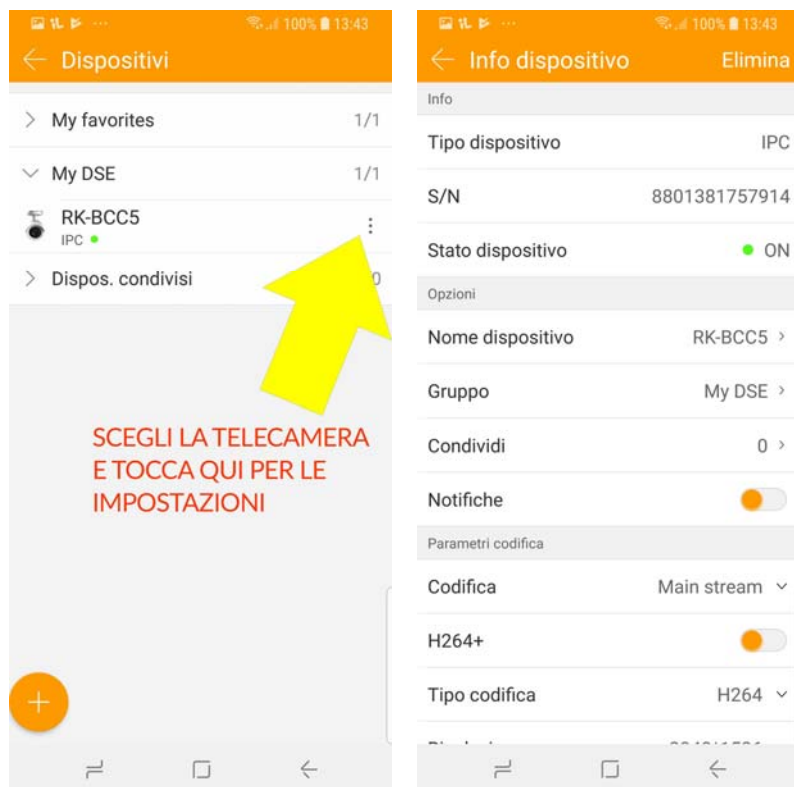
100% 13:43

Dispositivi

My favorites 1/1

My DSE 1/1

RK-BCC5
IPC

Dispos. condivisi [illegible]0

SCEGLI LA TELECAMERA E TOCCA QUI PER LE IMPOSTAZIONI

+

100% 13:43

Info dispositivo Elimina

Info

Tipo dispositivo IPC

S/N 8801381757914

Stato dispositivo ON

Opzioni

Nome dispositivo RK-BCC5

Gruppo My DSE

Condividi 0

Notifiche

Parametri codifica

Codifica Main stream

H264+

Tipo codifica H264

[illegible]